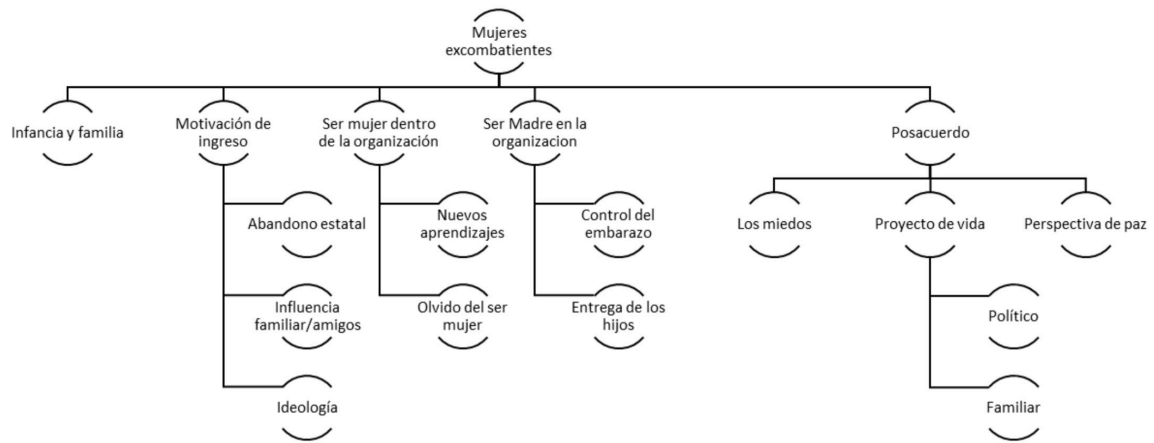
Mujeres excombatientes

Infancia y familia

Motivación de ingreso

Abandono estatal

Influencia familiar/amigos

Ideología

Ser mujer dentro de la organización

Nuevos aprendizajes

Olvido del ser mujer

Ser Madre en la organizacion

Control del embarazo

Entrega de los hijos

Posacuerdo

Los miedos

Proyecto de vida

Político

Familiar

Perspectiva de paz